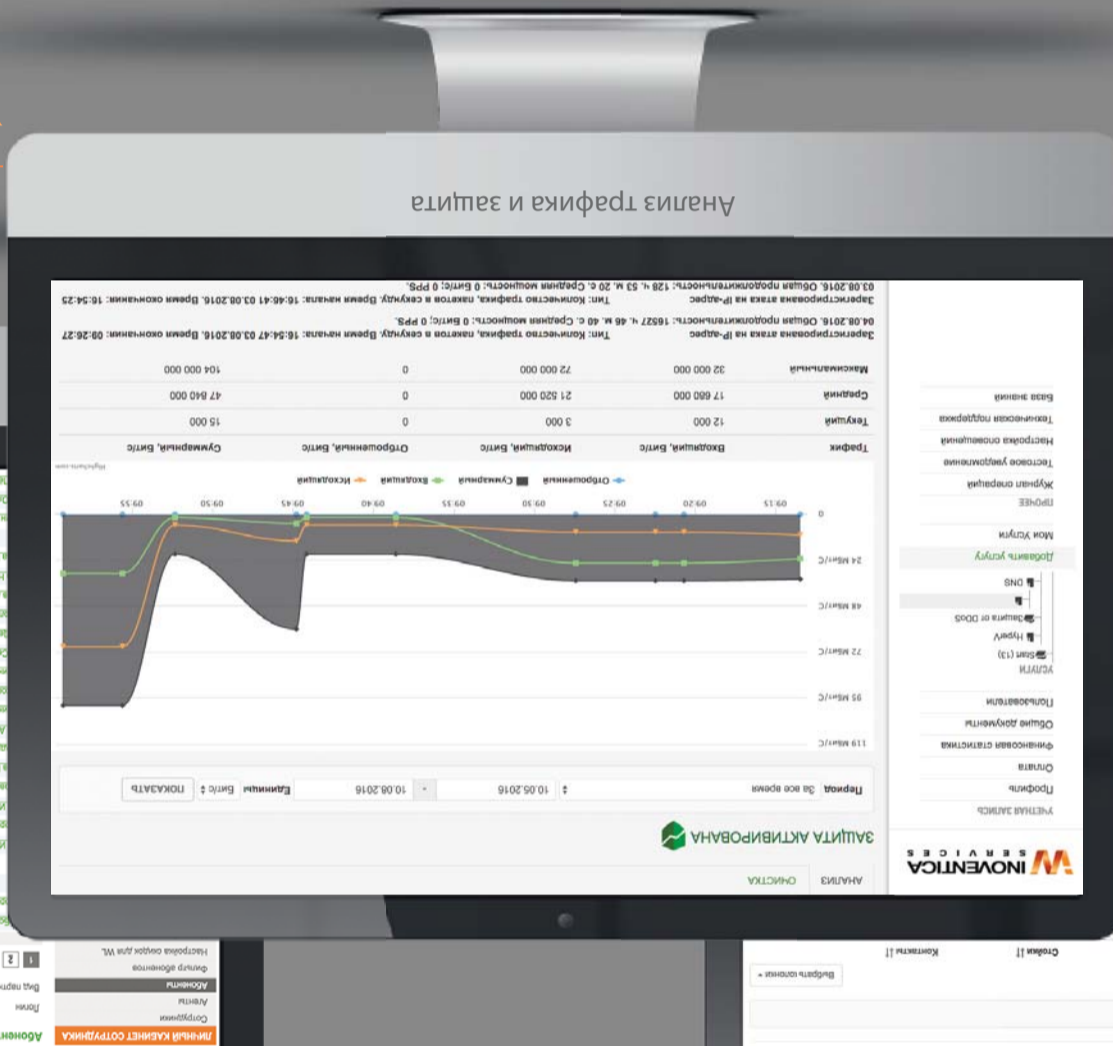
Анализ трафика и защита

INOVENTICA SERVICES

УЧЕТНАЯ ЗАПИСЬ
Профиль
Оплата
Финансовая статистика
Общие документы
Пользователи
УСЛУГИ
Start (13)
HyperV
Защита от DDoS
DNS
Добавить услугу
Мои Услуги
ПРОЧЕЕ
Журнал операций
Тестовое уведомление
Настройка оповещения
Техническая поддержка
База знаний

АНАЛИЗ ОЧИСТКА

ЗАЩИТА АКТИВИРОВАНА

Период За все время 10.05.2016 10.08.2016 Единицы Бит/с ПОКАЗАТЬ

119 Мбит/с
96 Мбит/с
72 Мбит/с
48 Мбит/с
24 Мбит/с
0
09:15 09:20 09:25 09:30 09:35 09:40 09:45 09:50 09:55 10:00 10:05

Отброшенный Суммарный Входящий Исходящий

Highcharts.com

| Трафик | Входящий, Бит/с | Исходящий, Бит/с | Отброшенный, Бит/с | Суммарный, Бит/с |
|---|---|---|---|---|
| Текущий | 12 000 | 3 000 | 0 | 15 000 |
| Средний | 17 680 000 | 21 520 000 | 0 | 47 840 000 |
| Максимальный | 32 000 000 | 72 000 000 | 0 | 104 000 000 |

Зарегистрирована атака на IP-адрес Тип: Количество трафика, пакетов в секунду. Время начала: 16:54:47 03.08.2016. Время окончания: 09:26:27 04.08.2016. Общая продолжительность: 16527 ч. 46 м. 40 с. Средняя мощность: 0 Бит/с; 0 PPS.
Зарегистрирована атака на IP-адрес Тип: Количество трафика, пакетов в секунду. Время начала: 16:46:41 03.08.2016. Время окончания: 16:54:25 03.08.2016. Общая продолжительность: 128 ч. 53 м. 20 с. Средняя мощность: 0 Бит/с; 0 PPS.

ЛИЧНЫЙ КАБИНЕТ СОТРУДНИКА
Сотрудники
Агенты
Абоненты
Фильтр абонентов
Настройка скидок для WL
Абоненты
Лиды
Вид пер

Стойка Контакты Выбрать колонки